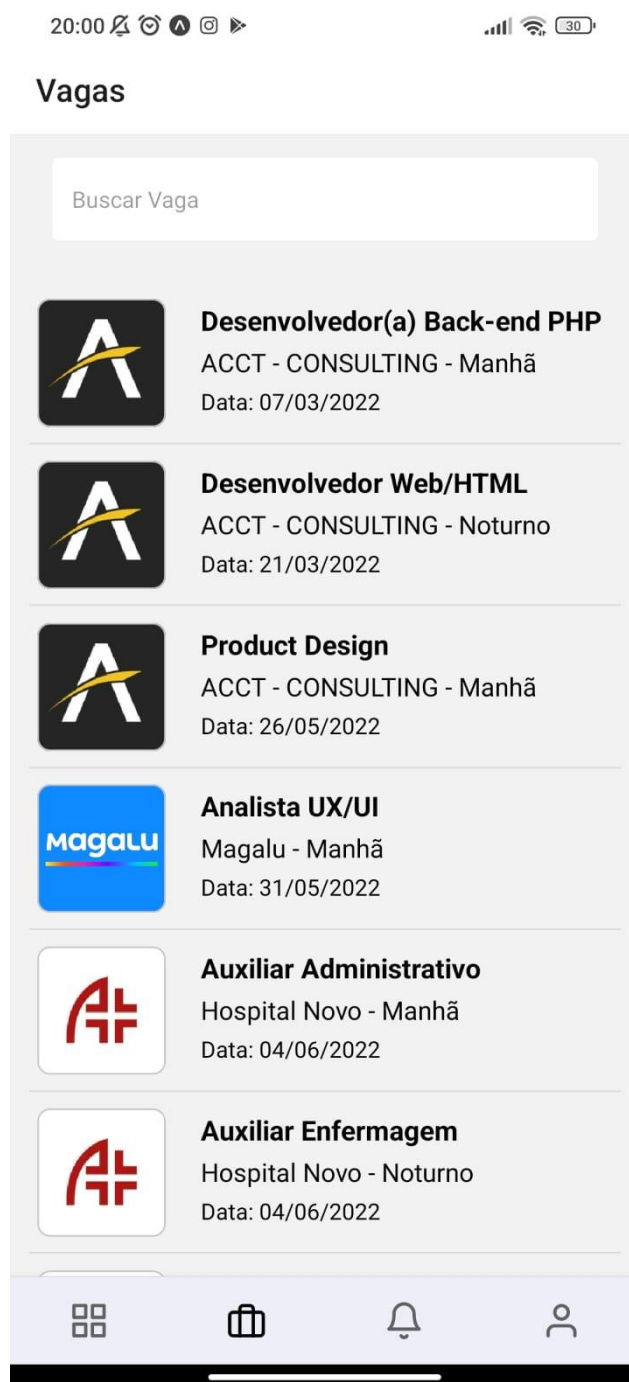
20:00 30

Vagas

Buscar Vaga

Desenvolvedor(a) Back-end PHP
ACCT - CONSULTING - Manhã
Data: 07/03/2022

Desenvolvedor Web/HTML
ACCT - CONSULTING - Noturno
Data: 21/03/2022

Product Design
ACCT - CONSULTING - Manhã
Data: 26/05/2022

magalu
Analista UX/UI
Magalu - Manhã
Data: 31/05/2022

Auxiliar Administrativo
Hospital Novo - Manhã
Data: 04/06/2022

Auxiliar Enfermagem
Hospital Novo - Noturno
Data: 04/06/2022